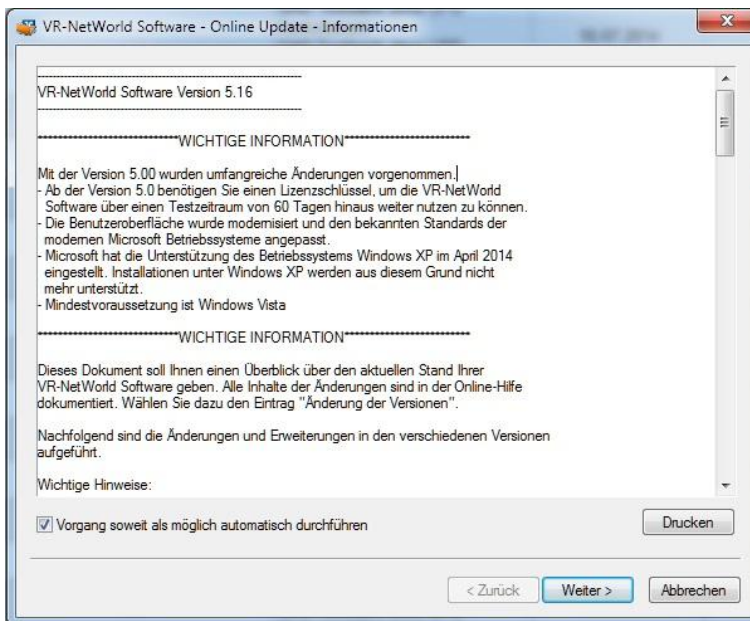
VR-NetWorld Software - Online Update - Informationen

VR-NetWorld Software Version 5.16

****************************WICHTIGE INFORMATION****************************

Mit der Version 5.00 wurden umfangreiche Änderungen vorgenommen.
- Ab der Version 5.0 benötigen Sie einen Lizenzschlüssel, um die VR-NetWorld Software über einen Testzeitraum von 60 Tagen hinaus weiter nutzen zu können.
- Die Benutzeroberfläche wurde modernisiert und den bekannten Standards der modernen Microsoft Betriebssysteme angepasst.
- Microsoft hat die Unterstützung des Betriebssystems Windows XP im April 2014 eingestellt. Installationen unter Windows XP werden aus diesem Grund nicht mehr unterstützt.
- Mindestvoraussetzung ist Windows Vista

****************************WICHTIGE INFORMATION****************************

Dieses Dokument soll Ihnen einen Überblick über den aktuellen Stand Ihrer VR-NetWorld Software geben. Alle Inhalte der Änderungen sind in der Online-Hilfe dokumentiert. Wählen Sie dazu den Eintrag "Änderung der Versionen".

Nachfolgend sind die Änderungen und Erweiterungen in den verschiedenen Versionen aufgeführt.

Wichtige Hinweise:

Vorgang soweit als möglich automatisch durchführen

Drucken

< Zurück

Weiter >

Abbrechen